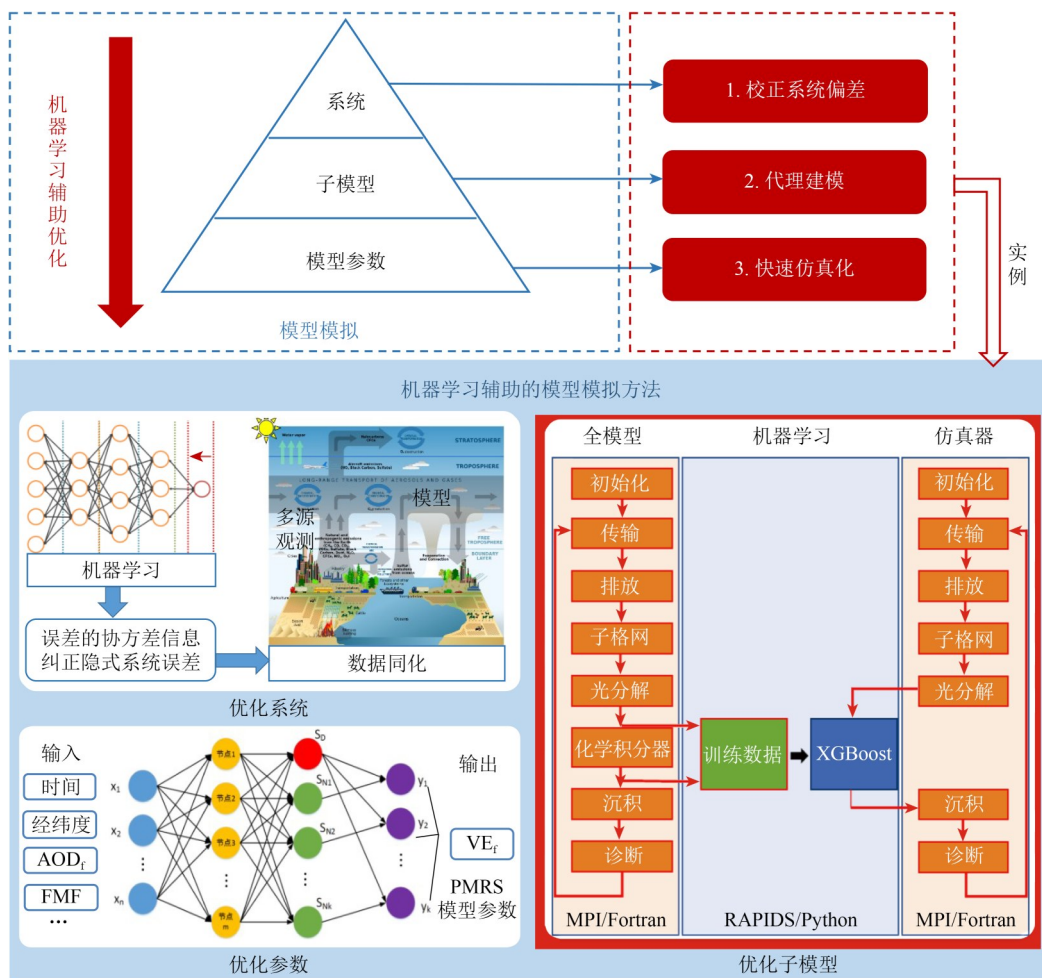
机器学习辅助优化

系统

子模型

模型参数

模型模拟

1. 校正系统偏差

2. 代理建模

3. 快速仿真化

实例

机器学习辅助的模型模拟方法

机器学习

误差的协方差信息纠正隐式系统误差

多源观测

模型

STRATOSPHERE

TROPOSPHERE

FREE TROPOSPHERE

BOUNDARY LAYER

Ocean

数据同化

优化系统

输入

时间

经纬度

$AOD_f$

FMF

…

$x_1$

$x_2$

⋮

$x_n$

节点1

节点2

节点3

⋮

节点m

$S_D$

$S_{N1}$

$S_{N2}$

⋮

$S_{Nk}$

$y_1$

$y_2$

⋮

$y_k$

输出

$VE_f$

PMRS
模型参数

优化参数

全模型

机器学习

仿真器

初始化

传输

排放

子格网

光分解

化学积分器

沉积

诊断

训练数据

XGBoost

初始化

传输

排放

子格网

光分解

沉积

诊断

MPI/Fortran

RAPIDS/Python

MPI/Fortran

优化子模型